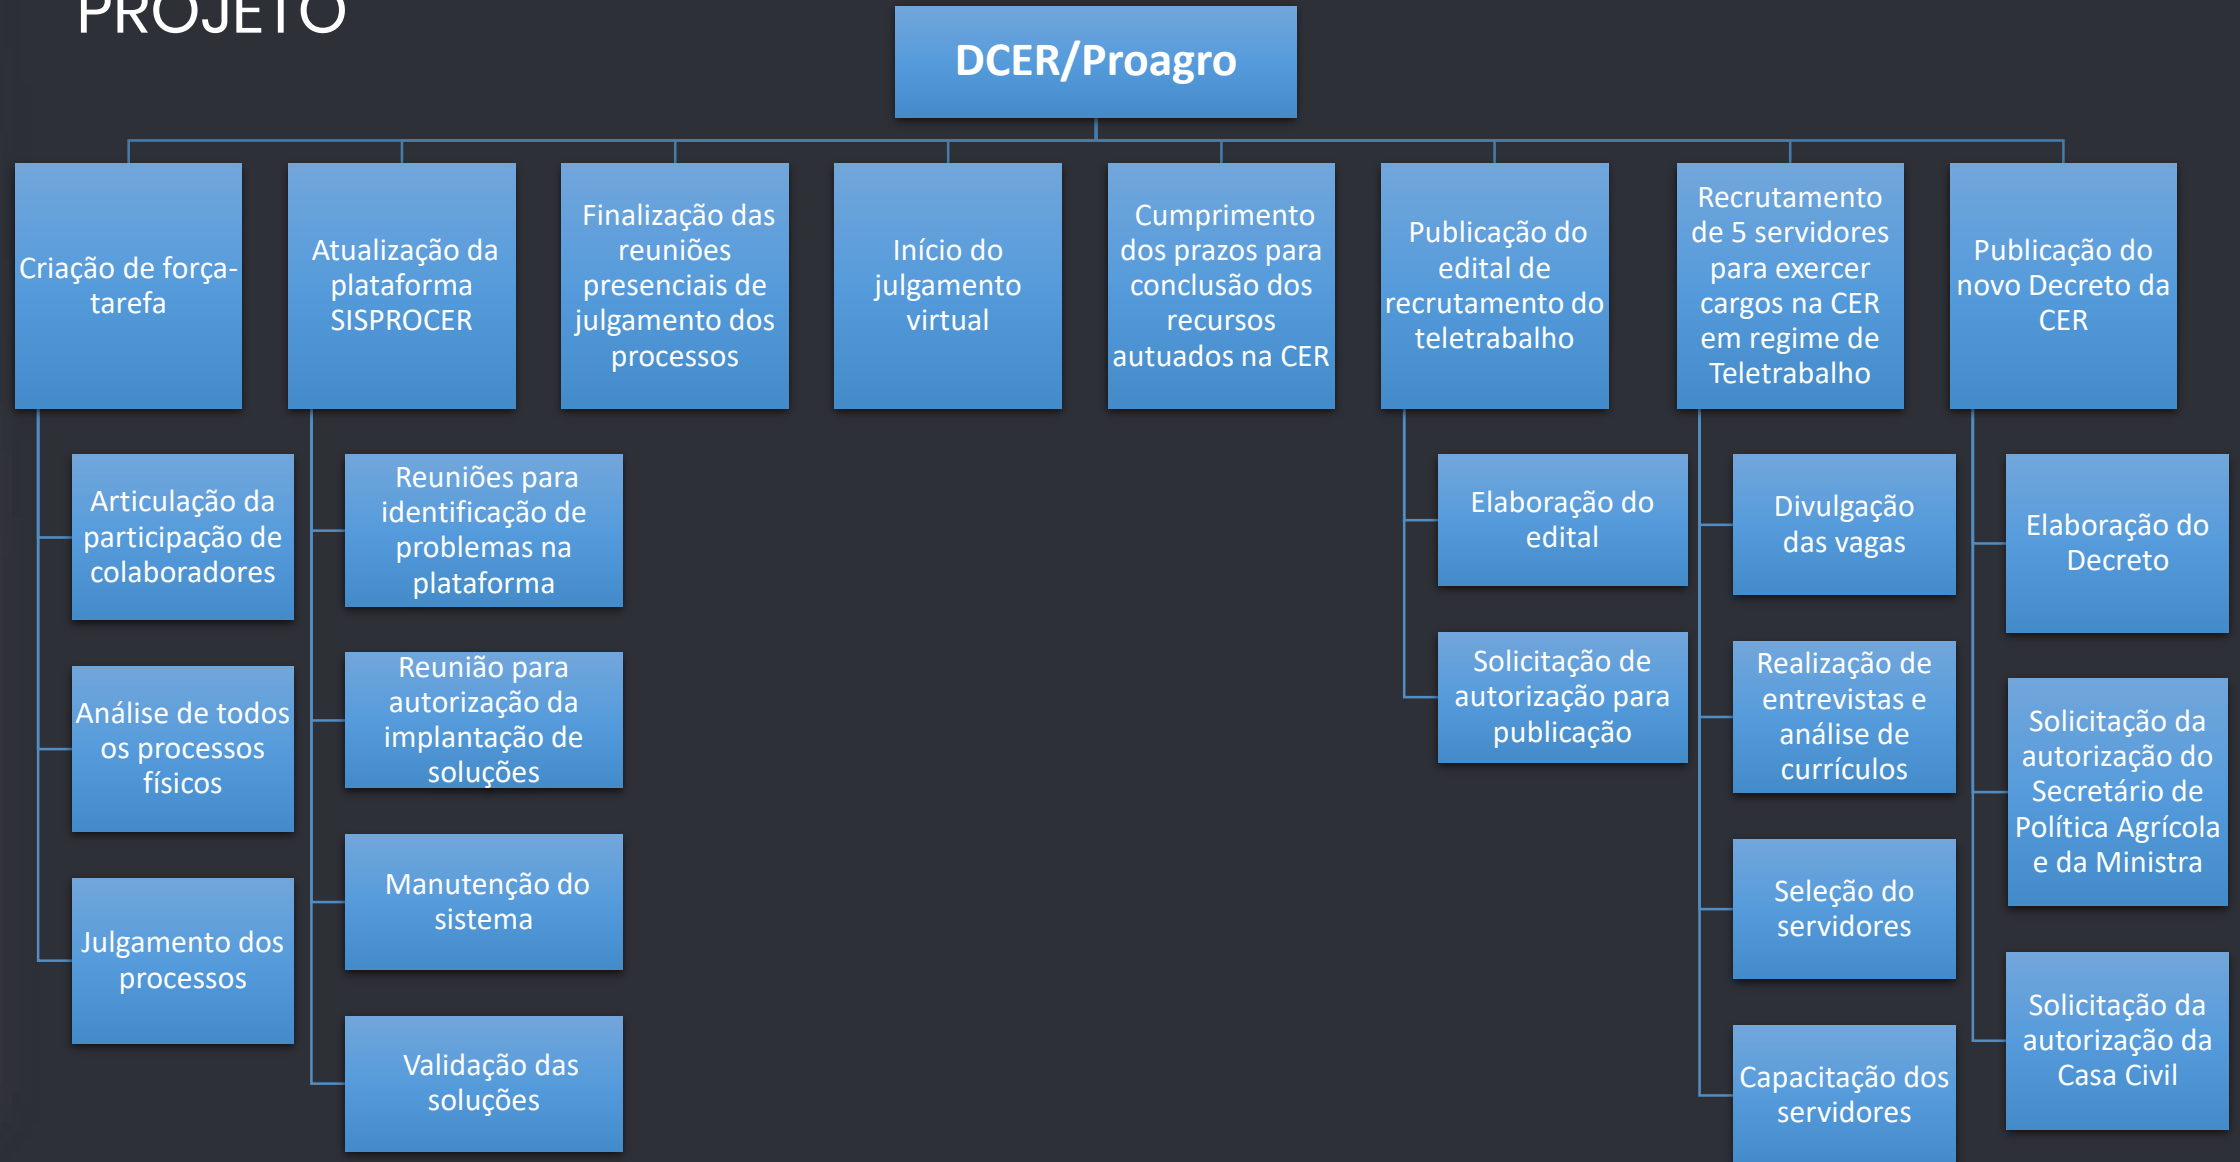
PROJETO

DCER/Proagro

Criação de força-tarefa

Articulação da participação de colaboradores

Análise de todos os processos físicos

Julgamento dos processos

Atualização da plataforma SISPROCER

Reuniões para identificação de problemas na plataforma

Reunião para autorização da implantação de soluções

Manutenção do sistema

Validação das soluções

Finalização das reuniões presenciais de julgamento dos processos

Início do julgamento virtual

Cumprimento dos prazos para conclusão dos recursos autuados na CER

Publicação do edital de recrutamento do teletrabalho

Elaboração do edital

Solicitação de autorização para publicação

Recrutamento de 5 servidores para exercer cargos na CER em regime de Teletrabalho

Divulgação das vagas

Realização de entrevistas e análise de currículos

Seleção do servidores

Capacitação dos servidores

Publicação do novo Decreto da CER

Elaboração do Decreto

Solicitação da autorização do Secretário de Política Agrícola e da Ministra

Solicitação da autorização da Casa Civil